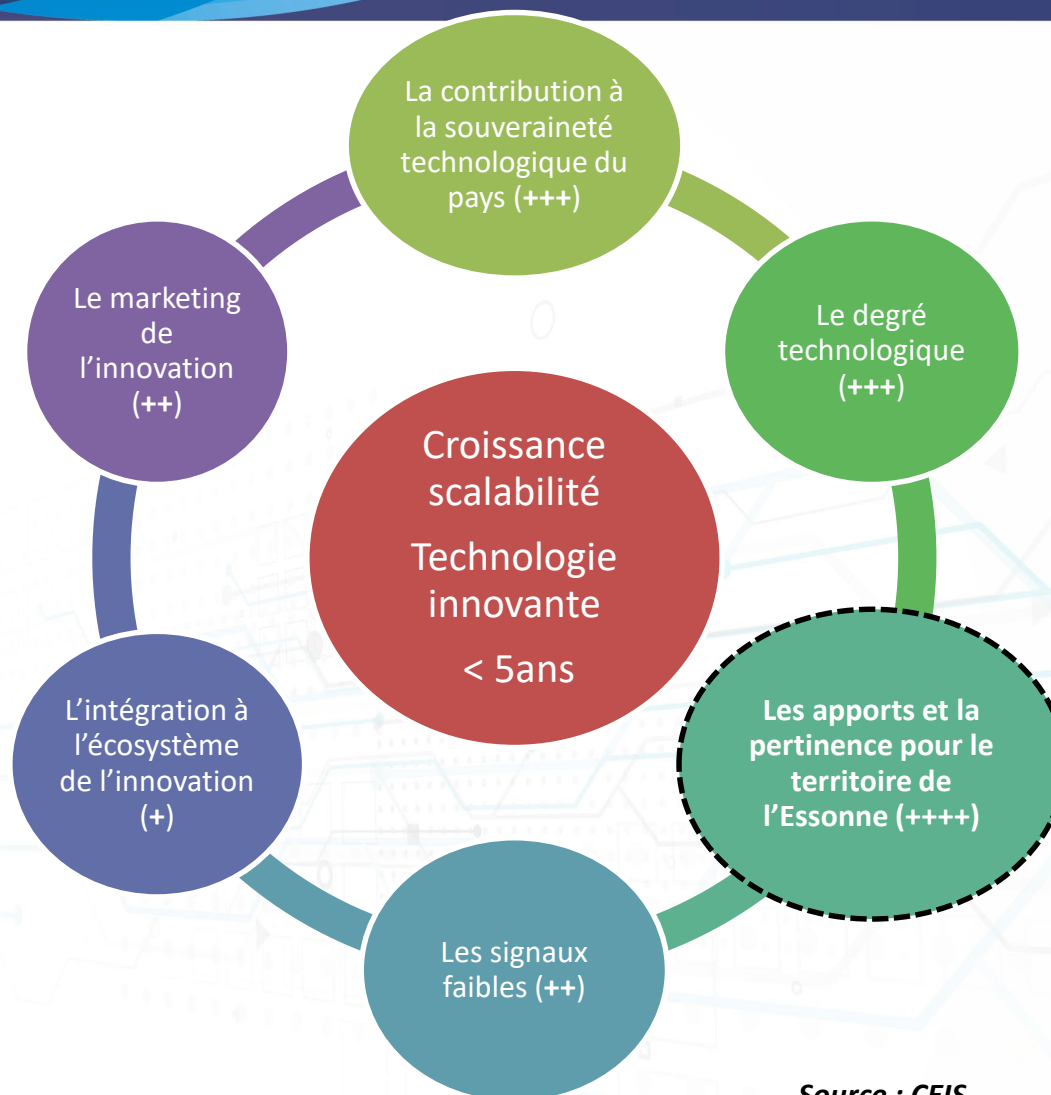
La contribution à la souveraineté technologique du pays (+++)

Le degré technologique (+++)

Les apports et la pertinence pour le territoire de l'Essonne (++++)

Les signaux faibles (++)

L'intégration à l'écosystème de l'innovation (+)

Le marketing de l'innovation (++)

Croissance scalabilité

Technologie innovante

< 5ans

Source : CEIS